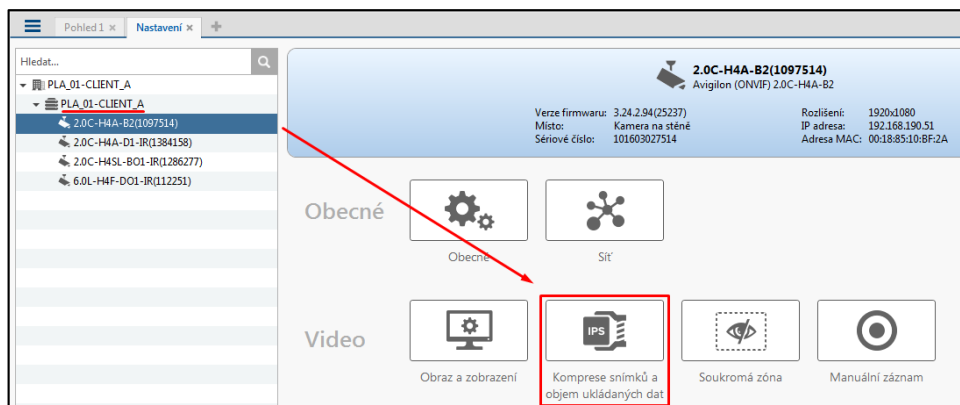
Pohled 1 ×
Nastavení ×
+

Hledat...

PLA_01-CLIENT_A
PLA_01-CLIENT_A
2.0C-H4A-B2(1097514)
2.0C-H4A-D1-IR(1384158)
2.0C-H4SL-BO1-IR(1286277)
6.0L-H4F-DO1-IR(112251)

2.0C-H4A-B2(1097514)
Avigilon (ONVIF) 2.0C-H4A-B2

Verze firmwaru: 3.24.2.94(25237)
Místo: Kamera na stěně
Sériové číslo: 101603027514

Rozlišení: 1920x1080
IP adresa: 192.168.190.51
Adresa MAC: 00:18:85:10:BF:2A

Obecné
Obecné
Síť

Video
Obraz a zobrazení
IPS
Komprese snímků a objem ukládaných dat
Soukromá zóna
Manuální záznam